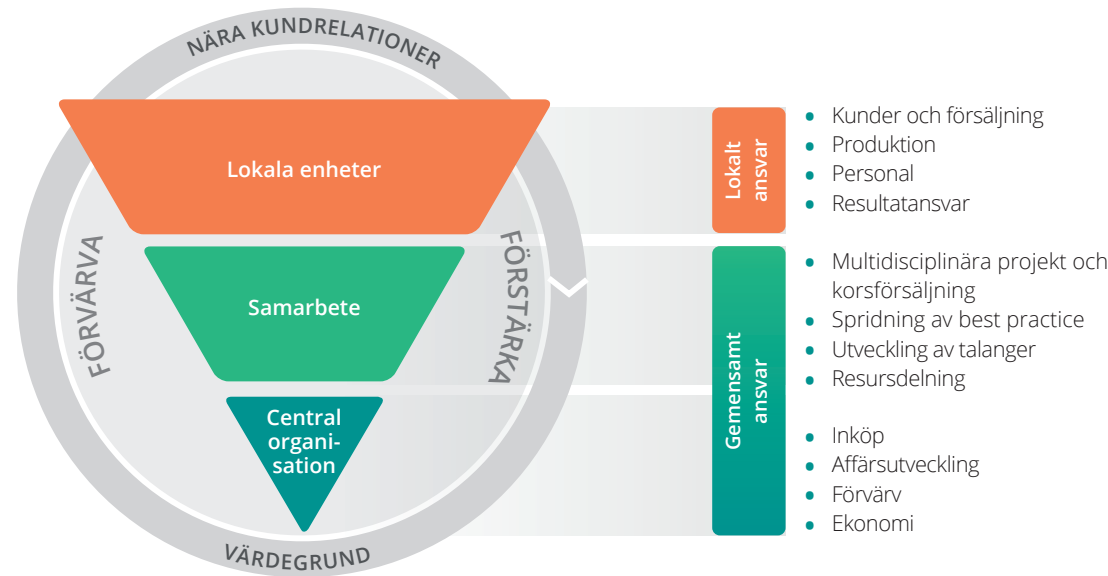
NÄRA KUNDRELATIONER

FÖRVÄRVA

FÖRSTÄRKA

Lokala enheter

Samarbete

Central organisation

VÄRDEGRUND

Lokalt ansvar

- Kunder och försäljning
- Produktion
- Personal
- Resultatansvar

Gemensamt ansvar

- Multidisciplinära projekt och korsförsäljning
- Spridning av best practice
- Utveckling av talanger
- Resursdelning

- Inköp
- Affärsutveckling
- Förvärv
- Ekonomi